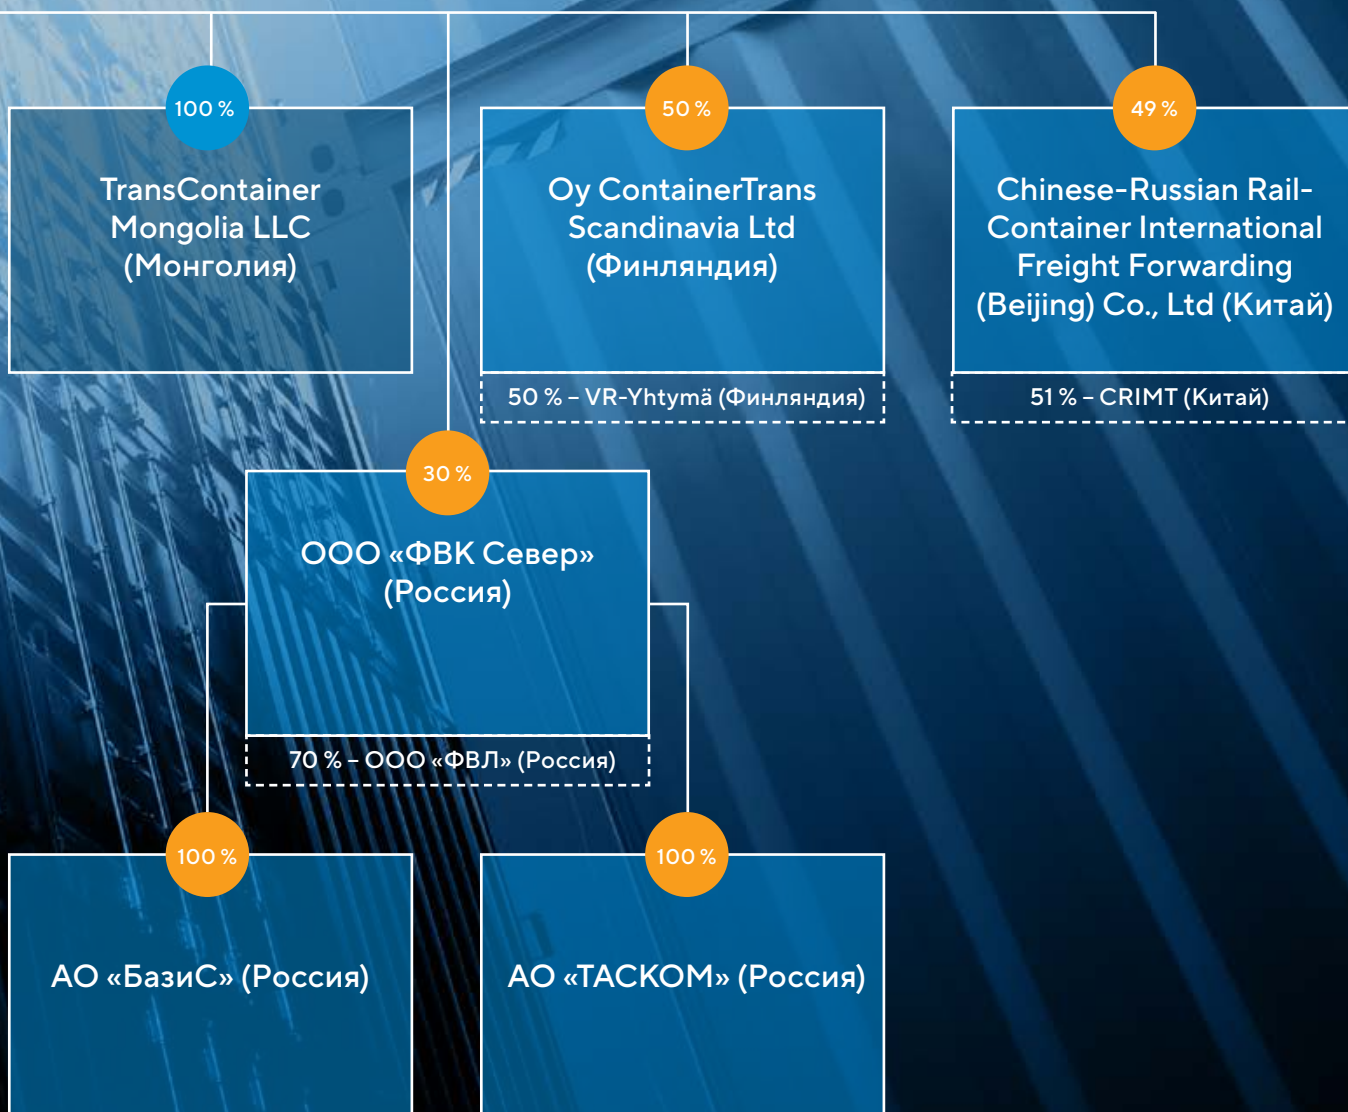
100 %

TransContainer Mongolia LLC (Монголия)

50 %

Oy ContainerTrans Scandinavia Ltd (Финляндия)

50 % – VR-Yhtymä (Финляндия)

49 %

Chinese-Russian Rail-Container International Freight Forwarding (Beijing) Co., Ltd (Китай)

51 % – CRIMT (Китай)

30 %

ООО «ФВК Север» (Россия)

70 % – ООО «ФВЛ» (Россия)

100 %

АО «БазиС» (Россия)

100 %

АО «ТАСКОМ» (Россия)